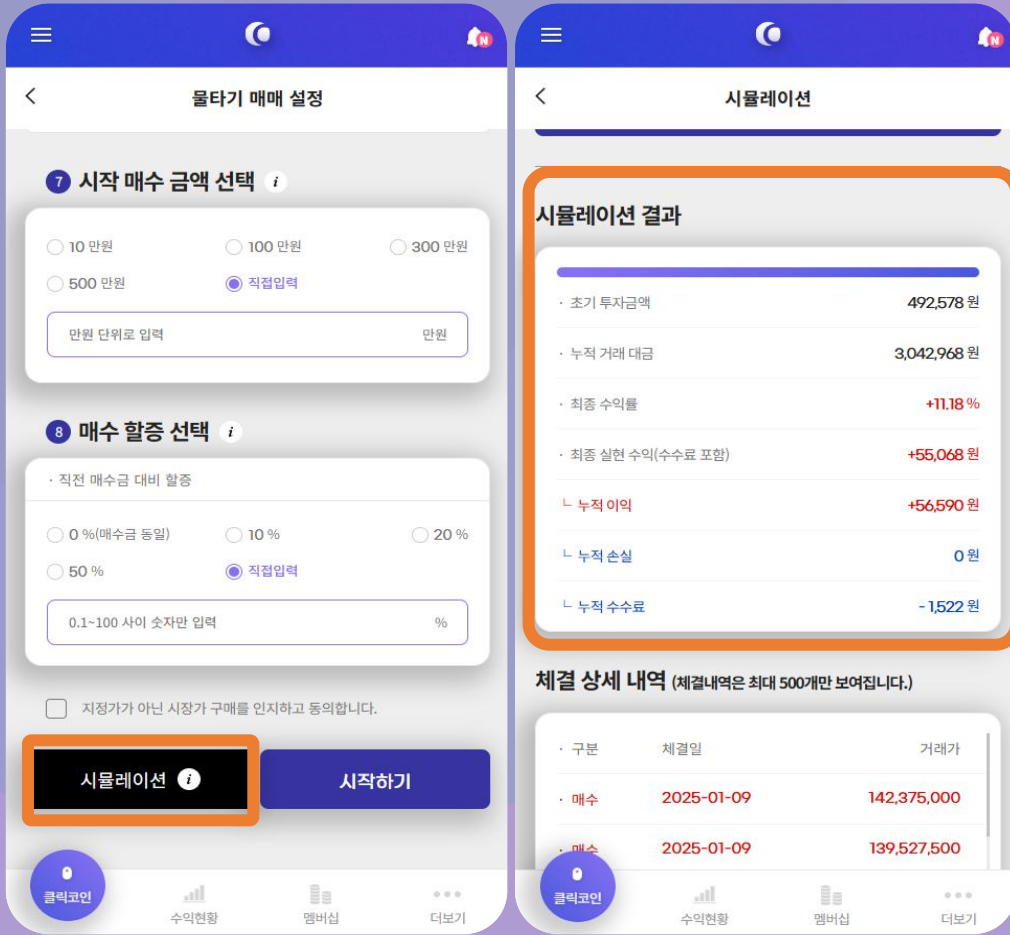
N

물타기 매매 설정

7 시작 매수 금액 선택 i

10 만원
100 만원
300 만원
500 만원
직접입력

만원 단위로 입력 만원

8 매수 할증 선택 i

· 직전 매수금 대비 할증

0 %(매수금 동일)
10 %
20 %
50 %
직접입력

0.1~100 사이 숫자만 입력 %

지정가가 아닌 시장가 구매를 인지하고 동의합니다.

시뮬레이션 i

시작하기

클릭코인
수익현황
멤버십
더보기

N

시뮬레이션

시뮬레이션 결과

| · 초기 투자금액 | 492,578 원 |
|---|---|
| · 누적 거래 대금 | 3,042,968 원 |
| · 최종 수익률 | +11.18 % |
| · 최종 실현 수익(수수료 포함) | +55,068 원 |
| └ 누적 이익 | +56,590 원 |
| └ 누적 손실 | 0 원 |
| └ 누적 수수료 | - 1,522 원 |

체결 상세 내역 (체결내역은 최대 500개만 보여집니다.)

| · 구분 | 체결일 | 거래가 |
|---|---|---|
| · 매수 | 2025-01-09 | 142,375,000 |
| · 매수 | 2025-01-09 | 139,527,500 |

클릭코인
수익현황
멤버십
더보기